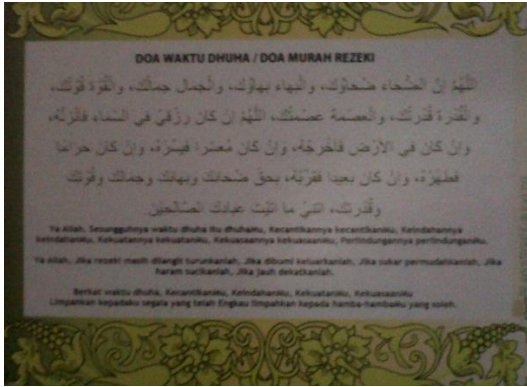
DOA WAKTU DHUHA / DOA MURAH REZEKI

اللَّهُمَّ إِنَّ الضَّحَاءَ ضَحَاؤُكَ، وَالْبَهَاءَ بَهَاؤُكَ، وَالْجَمَالَ جَمَالُكَ، وَالْقُوَّةَ قُوَّتُكَ، وَالْقُدْرَةَ قُدْرَتُكَ، وَالْعِصْمَةَ عِصْمَتُكَ، اللَّهُمَّ إِنْ كَانَ رِزْقِي فِي السَّمَاءِ فَأَنْزِلْهُ، وَإِنْ كَانَ فِي الْأَرْضِ فَأَخْرِجْهُ، وَإِنْ كَانَ مُعْسِرًا فَيَسِّرْهُ، وَإِنْ كَانَ حَرَامًا فَطَهِّرْهُ، وَإِنْ كَانَ بَعِيدًا فَقَرِّبْهُ، بِحَقِّ ضَحَائِكَ وَبَهَائِكَ وَجَمَالِكَ وَقُوَّتِكَ وَقُدْرَتِكَ، آتِنِي مَا آتَيْتَ عِبَادَكَ الصَّالِحِينَ

Ya Allah, Sesungguhnya waktu dhuha itu dhuhaMu, Kecantikannya kecantikanMu, Keindahannya keindahanMu, Kekuatannya kekuatanMu, Kekuasaannya kekuasaanMu, Perlindungannya perlindunganMu.

Ya Allah, Jika rezeki masih di langit turunkanlah, Jika dibumi keluarkanlah, Jika sukar permudahkanlah, Jika haram sucikanlah, Jika jauh dekatkanlah.

Berkat waktu dhuha, KecantikanMu, KeindahanMu, KekuatanMu, KekuasaanMu Limpahkan kepadaku segala yang telah Engkau limpahkan kepada hamba-hambaMu yang soleh.